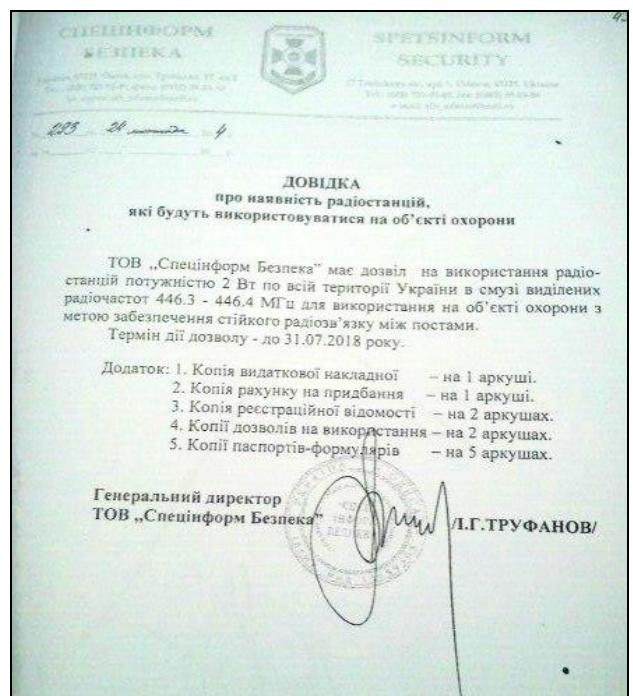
СПЕЦІНФОРМ БЕЗПЕКА

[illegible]

SPETSINFORM SECURITY

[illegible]

223 24 листопада 4

ДОВІДКА
про наявність радіостанцій,
які будуть використовуватися на об'єкті охорони

ТОВ „Спецінформ Безпека" має дозвіл на використання радіостанцій потужністю 2 Вт по всій території України в смузі виділених радіочастот 446.3 - 446.4 МГц для використання на об'єкті охорони з метою забезпечення стійкого радіозв'язку між постами.
Термін дії дозволу - до 31.07.2018 року.

Додаток: 1. Копія видаткової накладної – на 1 аркуші.
2. Копія рахунку на придбання – на 1 аркуші.
3. Копія реєстраційної відомості – на 2 аркушах.
4. Копії дозволів на використання – на 2 аркушах.
5. Копії паспортів-формулярів – на 5 аркушах.

Генеральний директор
ТОВ „Спецінформ Безпека" /І.Г.ТРУФАНОВ/

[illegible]